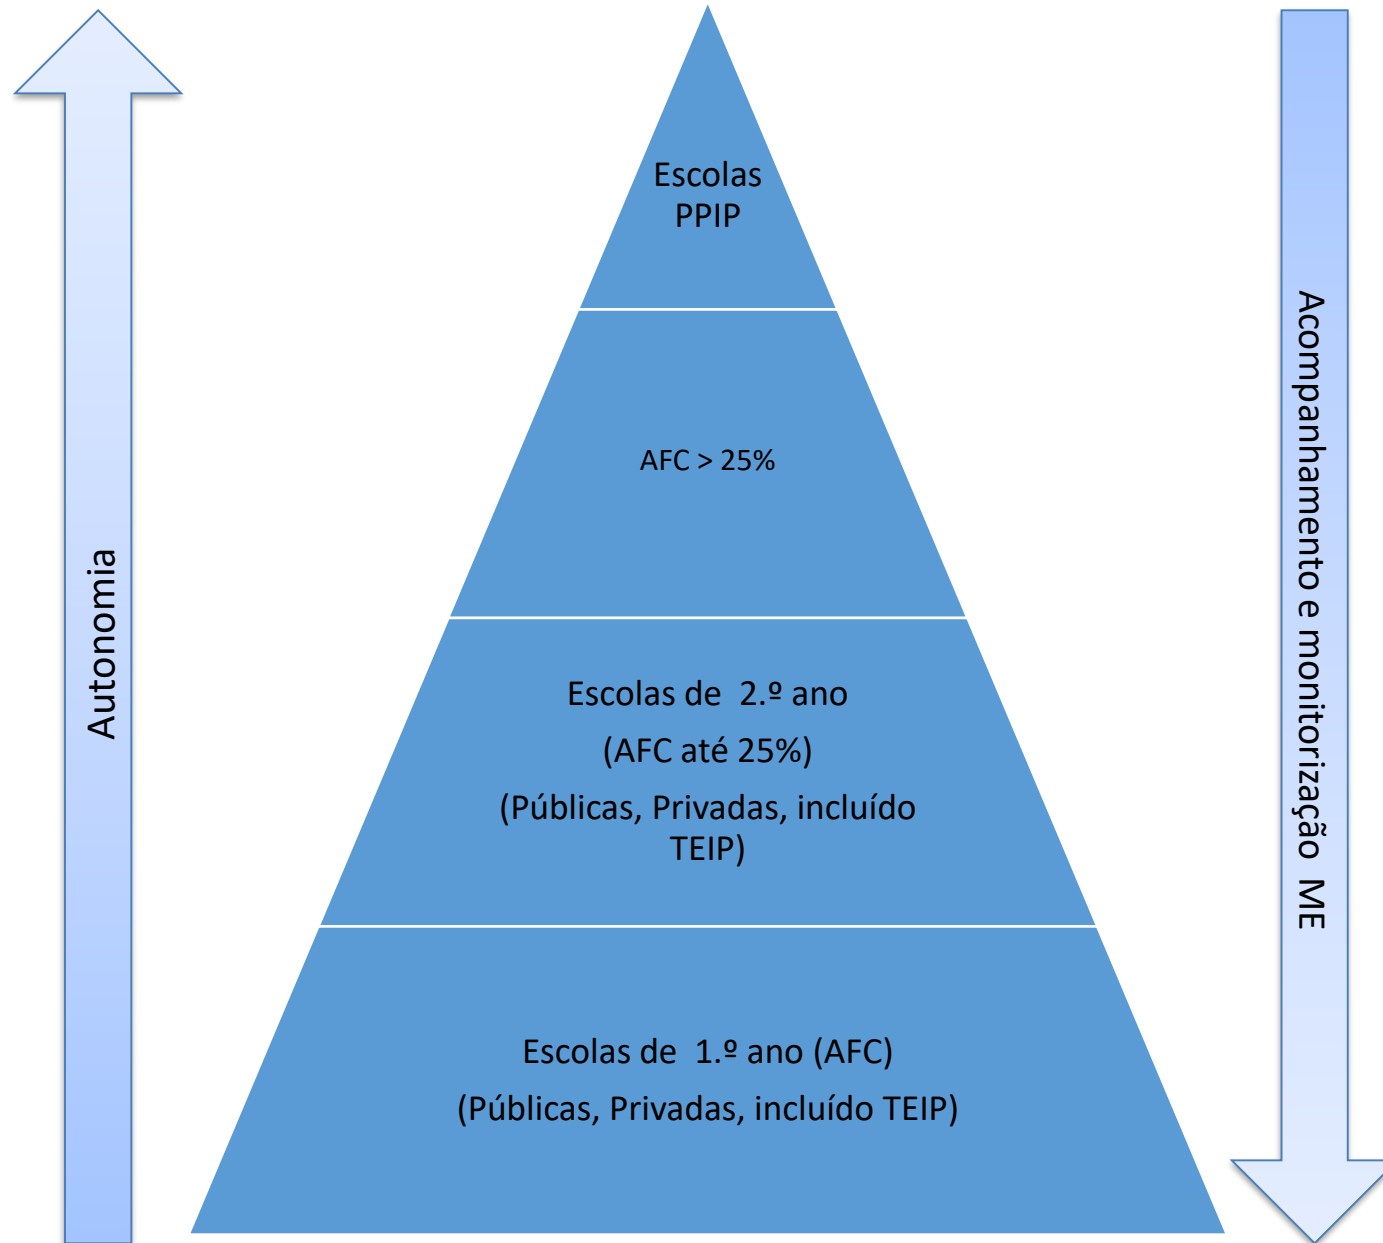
Autonomia

Escolas PPIP

AFC > 25%

Escolas de 2.º ano

(AFC até 25%)

(Públicas, Privadas, incluído TEIP)

Escolas de 1.º ano (AFC)

(Públicas, Privadas, incluído TEIP)

Acompanhamento e monitorização ME